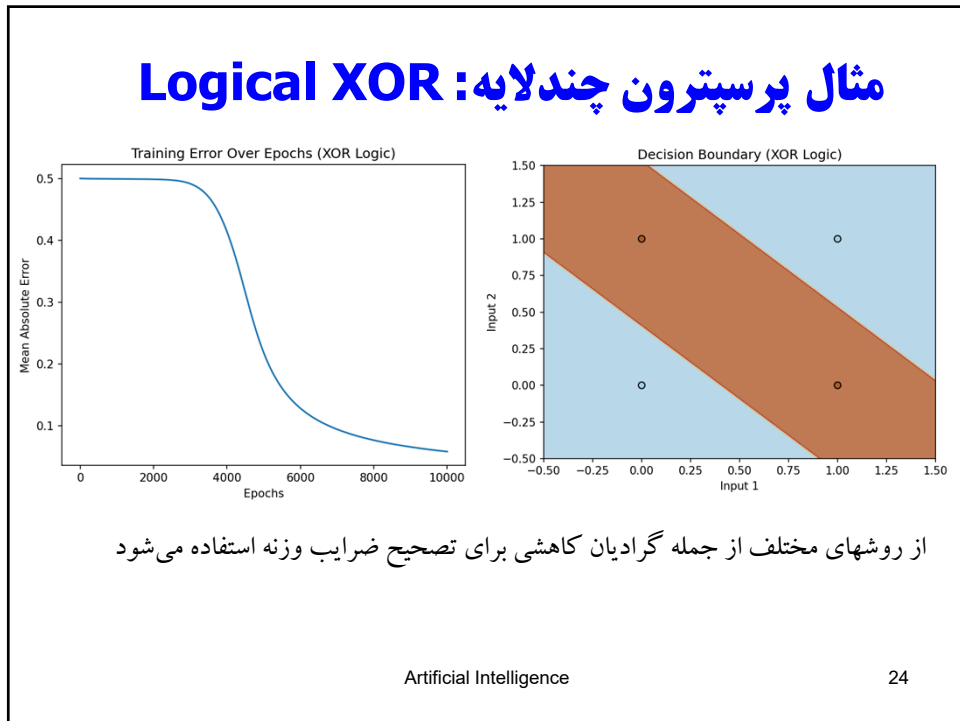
مثال پرسپترون چندلایه: Logical XOR

Training Error Over Epochs (XOR Logic)

Mean Absolute Error

0.5
0.4
0.3
0.2
0.1

0 2000 4000 6000 8000 10000

Epochs

Decision Boundary (XOR Logic)

Input 2

1.50
1.25
1.00
0.75
0.50
0.25
0.00
−0.25
−0.50

−0.50 −0.25 0.00 0.25 0.50 0.75 1.00 1.25 1.50

Input 1

از روشهای مختلف از جمله گرادیان کاهشی برای تصحیح ضرایب وزنه استفاده می‌شود

Artificial Intelligence

24